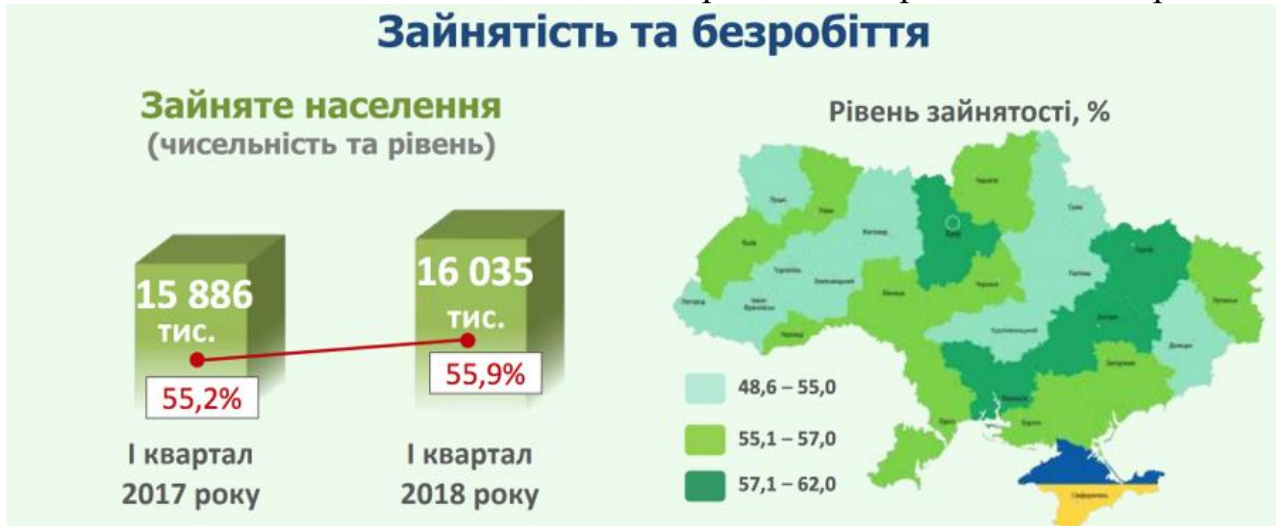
Зайнятість та безробіття

Зайняте населення
(чисельність та рівень)

15 886 тис.

16 035 тис.

55,2%

55,9%

I квартал 2017 року

I квартал 2018 року

Рівень зайнятості, %

48,6 – 55,0

55,1 – 57,0

57,1 – 62,0